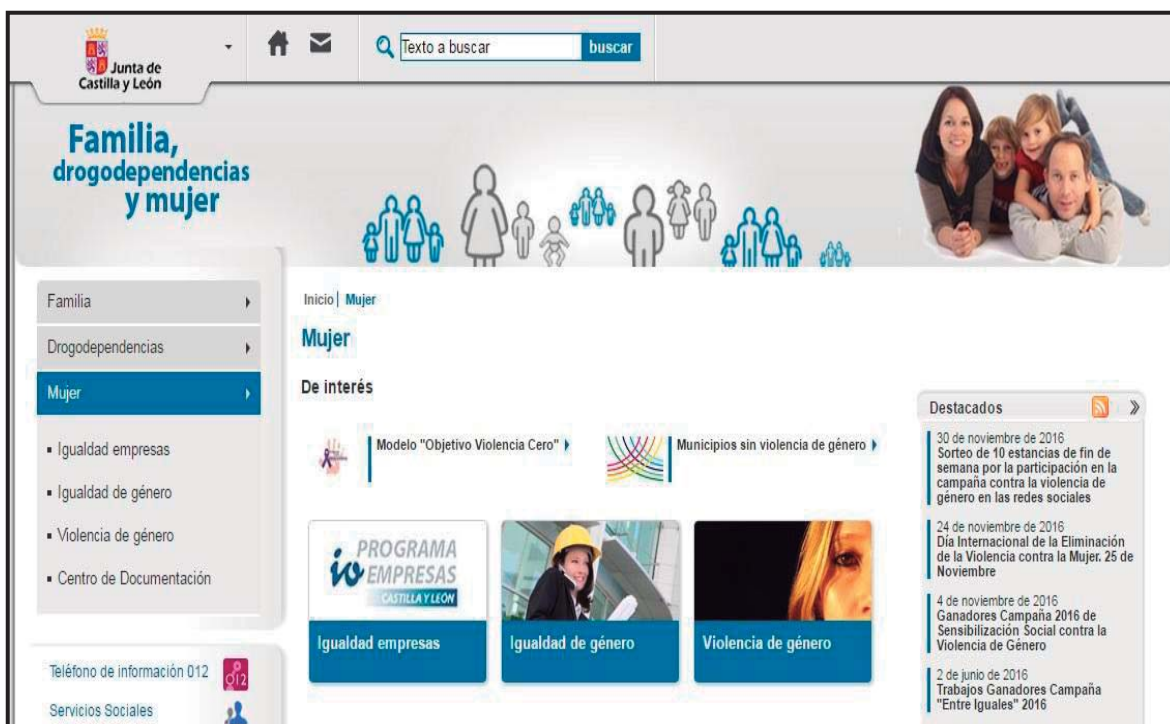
Junta de Castilla y León

Texto a buscar buscar

Familia, drogodependencias y mujer

Familia
Drogodependencias
Mujer

- Igualdad empresas
- Igualdad de género
- Violencia de género
- Centro de Documentación

Teléfono de información 012
Servicios Sociales

Inicio | Mujer

Mujer

De interés

Modelo "Objetivo Violencia Cero"

Municipios sin violencia de género

PROGRAMA iO EMPRESAS CASTILLA Y LEÓN

Igualdad empresas

Igualdad de género

Violencia de género

Destacados

30 de noviembre de 2016
Sorteo de 10 estancias de fin de semana por la participación en la campaña contra la violencia de género en las redes sociales

24 de noviembre de 2016
Día Internacional de la Eliminación de la Violencia contra la Mujer. 25 de Noviembre

4 de noviembre de 2016
Ganadores Campaña 2016 de Sensibilización Social contra la Violencia de Género

2 de junio de 2016
Trabajos Ganadores Campaña "Entre Iguales" 2016